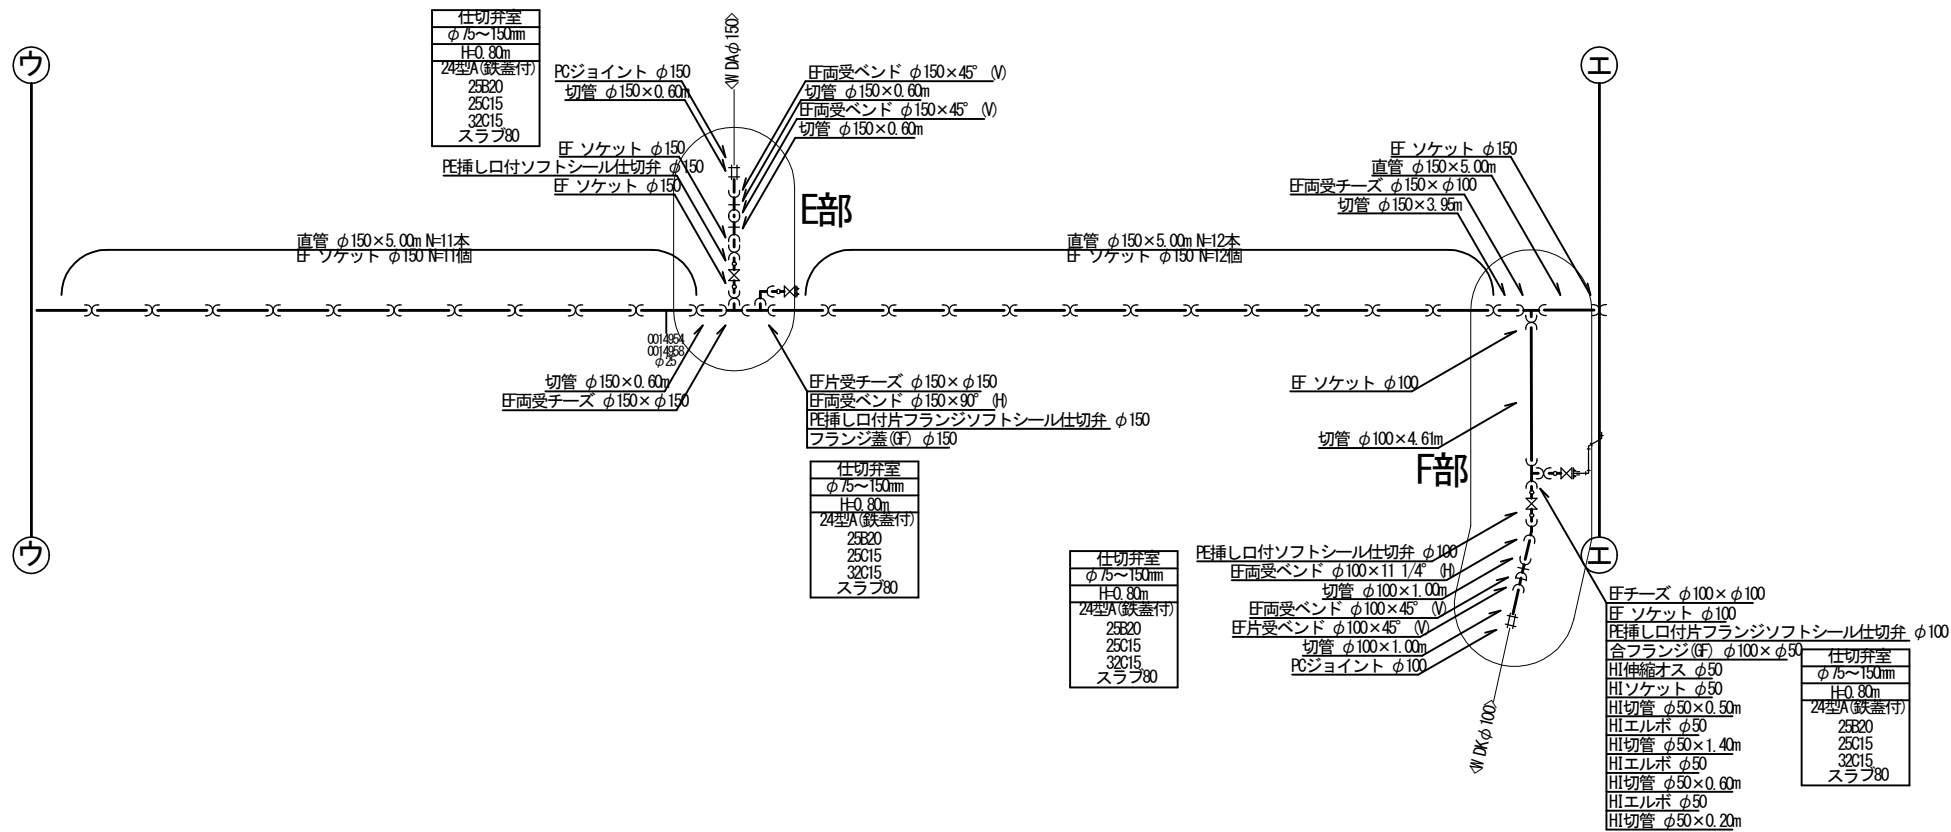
ウ

仕切弁室
$\phi$75～150mm
H=0.80m
24型A(鉄蓋付)
25B20
25C15
32C15
スラブ80

<W DA$\phi$150>

PCジョイント $\phi$150
切管 $\phi$150×0.60m
EF両受ベンド $\phi$150×45° (V)
切管 $\phi$150×0.60m
EF両受ベンド $\phi$150×45° (V)
切管 $\phi$150×0.60m

EF ソケット $\phi$150
PE挿し口付ソフトシール仕切弁 $\phi$150
EF ソケット $\phi$150

E部

直管 $\phi$150×5.00m N=11本
EF ソケット $\phi$150 N=11個

直管 $\phi$150×5.00m N=12本
EF ソケット $\phi$150 N=12個

0014954
0014958
$\phi$25

切管 $\phi$150×0.60m
EF両受チーズ $\phi$150×$\phi$150

EF片受チーズ $\phi$150×$\phi$150
EF両受ベンド $\phi$150×90° (H)
PE挿し口付片フランジソフトシール仕切弁 $\phi$150
フランジ蓋(GF) $\phi$150

仕切弁室
$\phi$75～150mm
H=0.80m
24型A(鉄蓋付)
25B20
25C15
32C15
スラブ80

エ

EF ソケット $\phi$150
直管 $\phi$150×5.00m
EF両受チーズ $\phi$150×$\phi$100
切管 $\phi$150×3.95m

EF ソケット $\phi$100

切管 $\phi$100×4.61m

F部

PE挿し口付ソフトシール仕切弁 $\phi$100
EF両受ベンド $\phi$100×11 1/4° (H)
切管 $\phi$100×1.00m
EF両受ベンド $\phi$100×45° (V)
EF片受ベンド $\phi$100×45° (V)
切管 $\phi$100×1.00m
PCジョイント $\phi$100

仕切弁室
$\phi$75～150mm
H=0.80m
24型A(鉄蓋付)
25B20
25C15
32C15
スラブ80

<W DK$\phi$100>

ウ

エ

EFチーズ $\phi$100×$\phi$100
EF ソケット $\phi$100
PE挿し口付片フランジソフトシール仕切弁 $\phi$100
合フランジ(GF) $\phi$100×$\phi$50
HI伸縮オス $\phi$50
HIソケット $\phi$50
HI切管 $\phi$50×0.50m
HIエルボ $\phi$50
HI切管 $\phi$50×1.40m
HIエルボ $\phi$50
HI切管 $\phi$50×0.60m
HIエルボ $\phi$50
HI切管 $\phi$50×0.20m

仕切弁室
$\phi$75～150mm
H=0.80m
24型A(鉄蓋付)
25B20
25C15
32C15
スラブ80